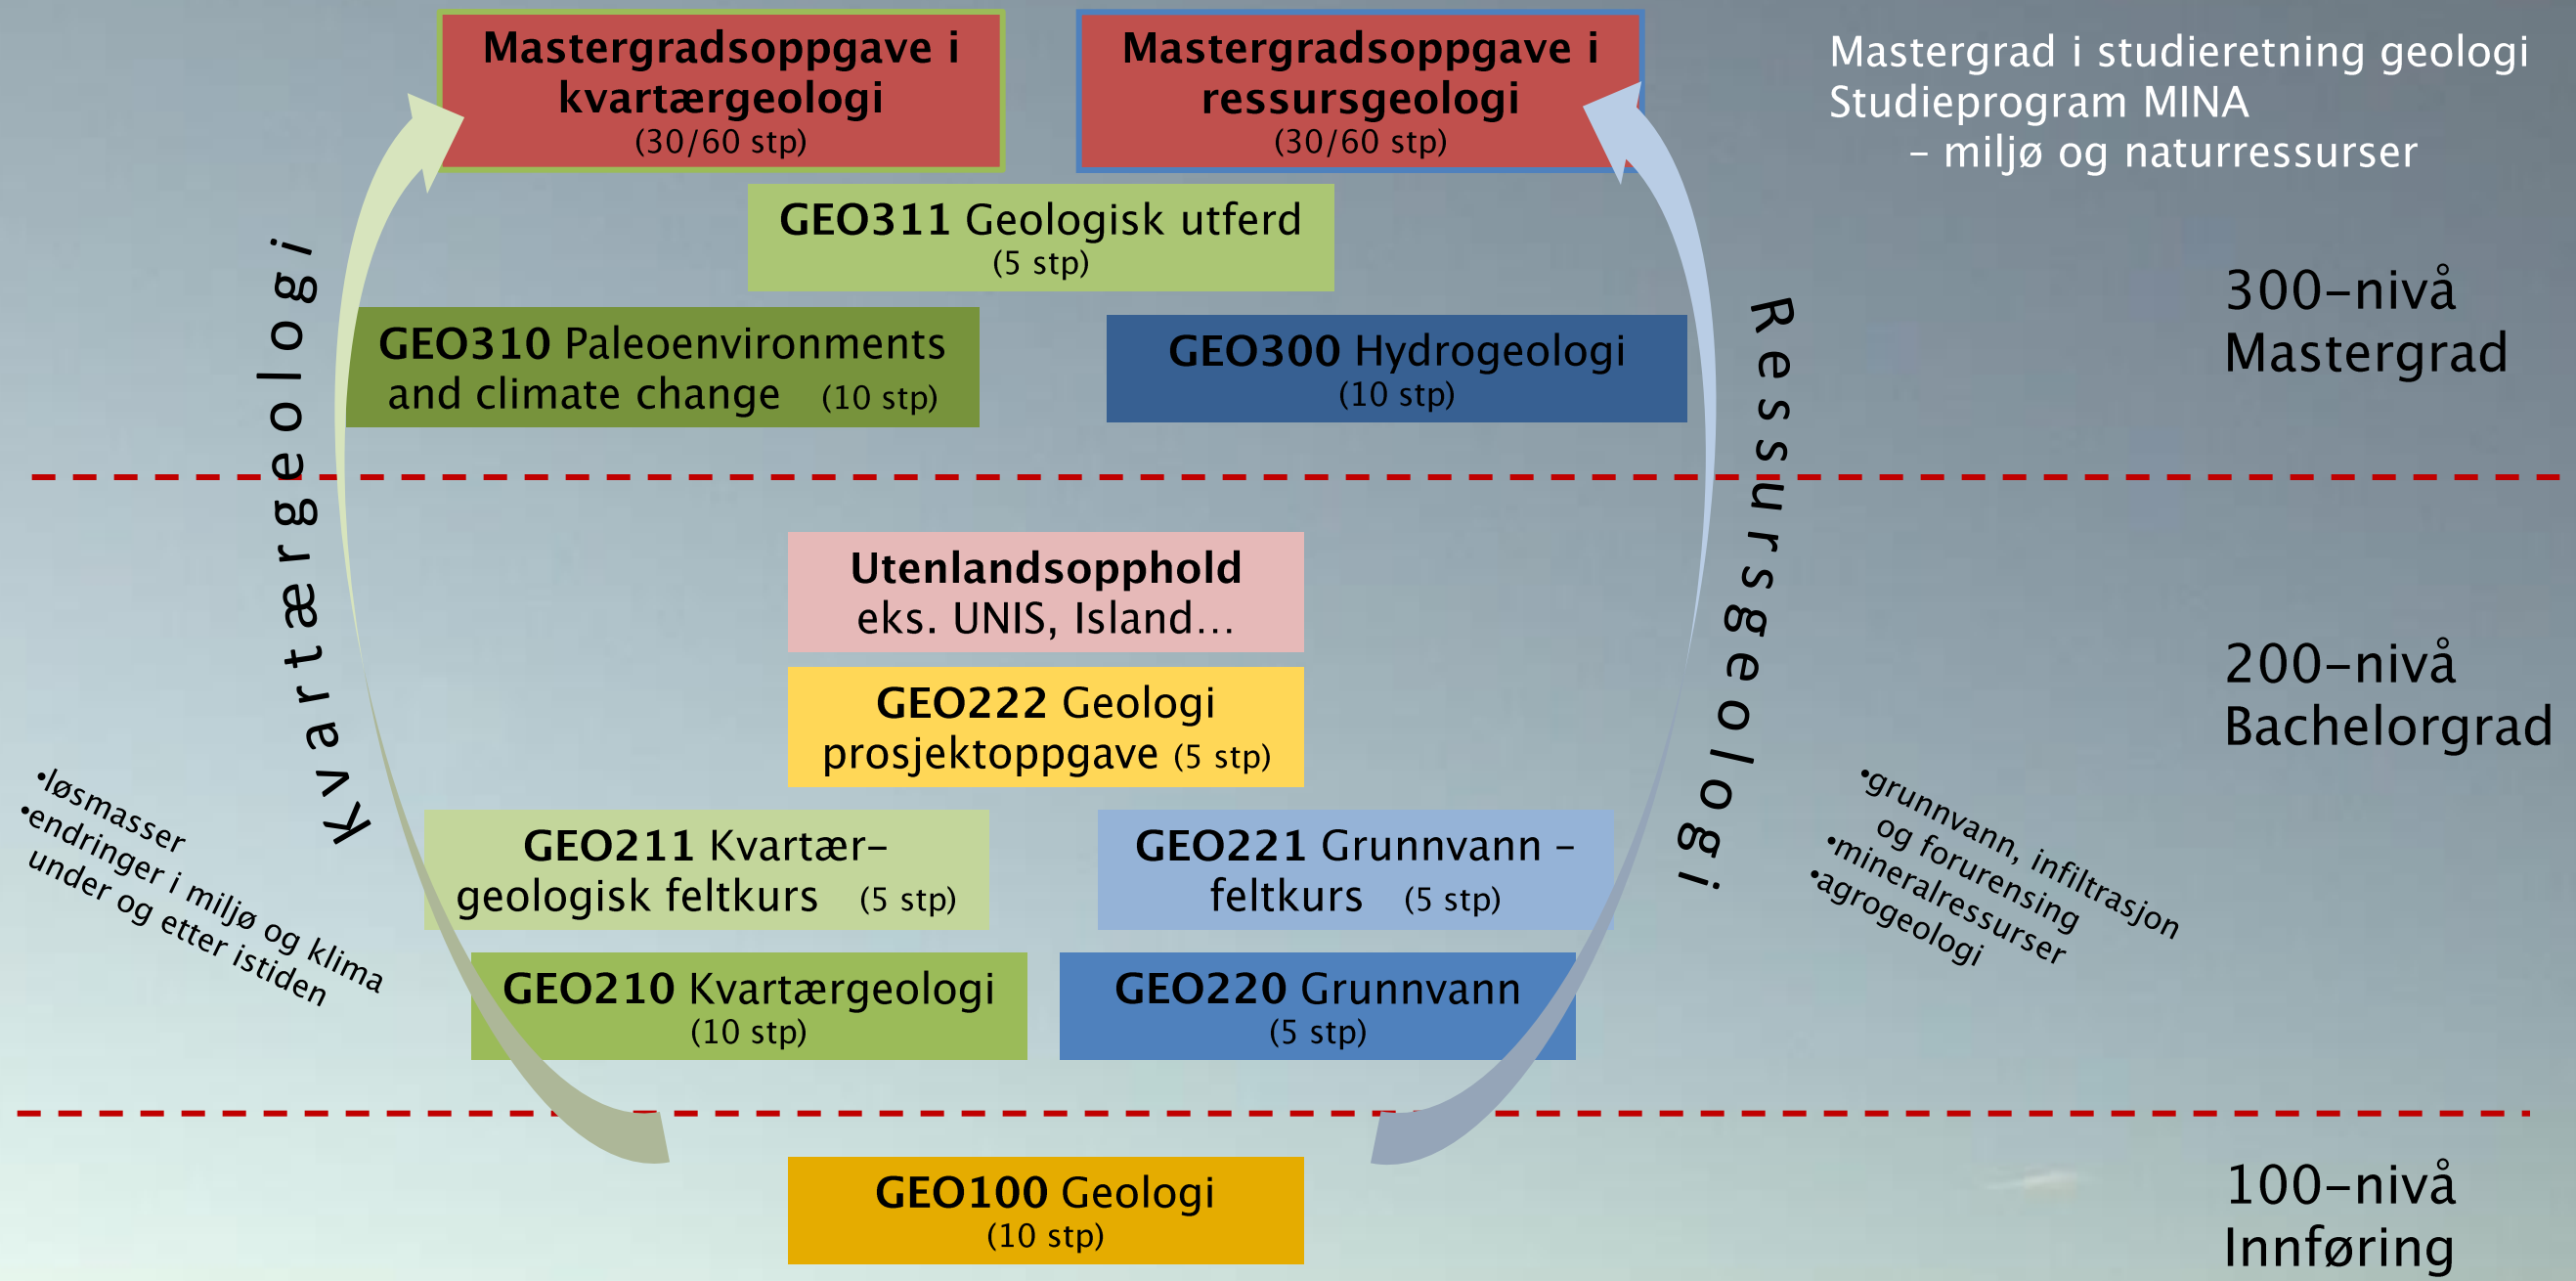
Mastergradsoppgave i kvartærgeologi
(30/60 stp)

Mastergradsoppgave i ressursgeologi
(30/60 stp)

Mastergrad i studieretning geologi
Studieprogram MINA
– miljø og naturressurser

GEO311 Geologisk utferd
(5 stp)

300–nivå
Mastergrad

Kvartærgeologi

GEO310 Paleoenvironments and climate change (10 stp)

GEO300 Hydrogeologi
(10 stp)

Ressursgeologi

Utenlandsopphold
eks. UNIS, Island…

200–nivå
Bachelorgrad

GEO222 Geologi prosjektoppgave (5 stp)

•løsmasser
•endringer i miljø og klima under og etter istiden

•grunnvann, infiltrasjon og forurensing
•mineralressurser
•agrogeologi

GEO211 Kvartær–geologisk feltkurs (5 stp)

GEO221 Grunnvann – feltkurs (5 stp)

GEO210 Kvartærgeologi
(10 stp)

GEO220 Grunnvann
(5 stp)

GEO100 Geologi
(10 stp)

100–nivå
Innføring